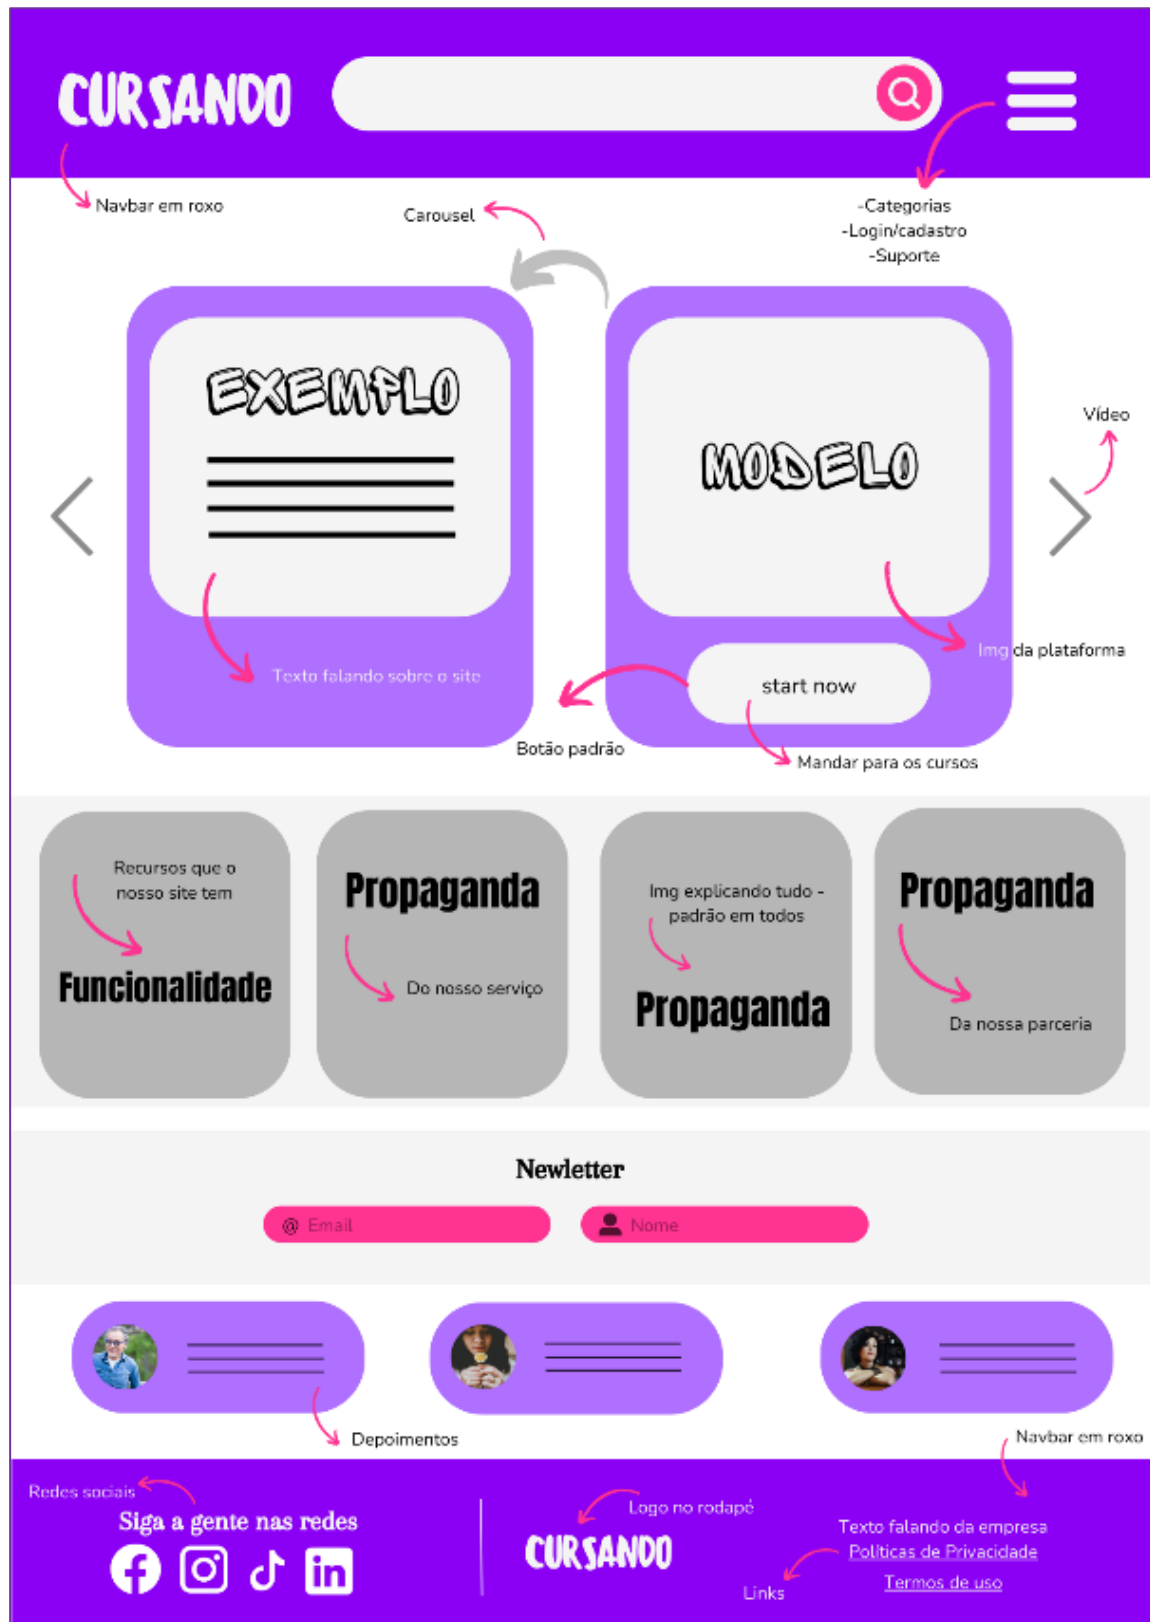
CURSANDO

Navbar em roxo

Carousel

-Categorias
-Login/cadastro
-Suporte

EXEMPLO

MODELO

Vídeo

Img da plataforma

Texto falando sobre o site

start now

Botão padrão

Mandar para os cursos

Recursos que o nosso site tem

Funcionalidade

Propaganda

Do nosso serviço

Img explicando tudo - padrão em todos

Propaganda

Propaganda

Da nossa parceria

Newletter

@ Email

Nome

Depoimentos

Navbar em roxo

Redes sociais

Siga a gente nas redes

Logo no rodapé

CURSANDO

Links

Texto falando da empresa
Politicas de Privacidade
Termos de uso